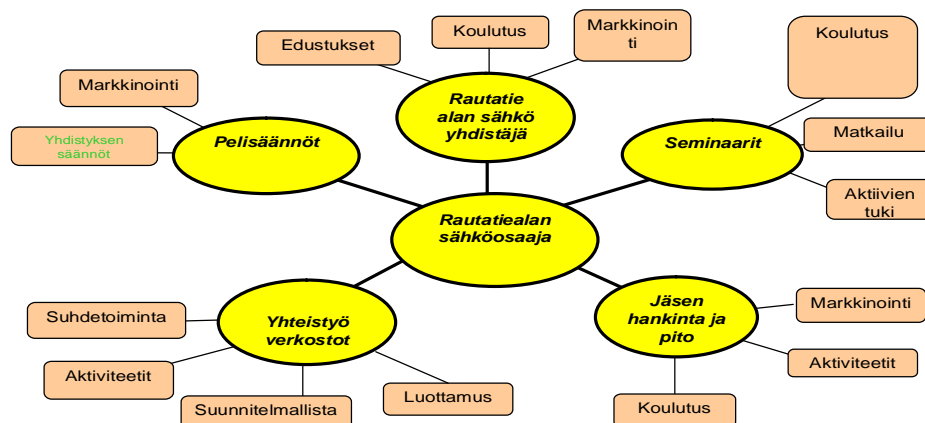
Edustukset

Koulutus

Markkinointi

Rautatiealan sähkö yhdistäjä

Koulutus

Markkinointi

Yhdistyksen säännöt

Pelisäännöt

Seminaarit

Matkailu

Aktiivien tuki

Rautatiealan sähköosaaja

Suhdetoiminta

Yhteistyö verkostot

Aktiviteetit

Suunnitelmallista

Luottamus

Jäsen hankinta ja pito

Markkinointi

Aktiviteetit

Koulutus